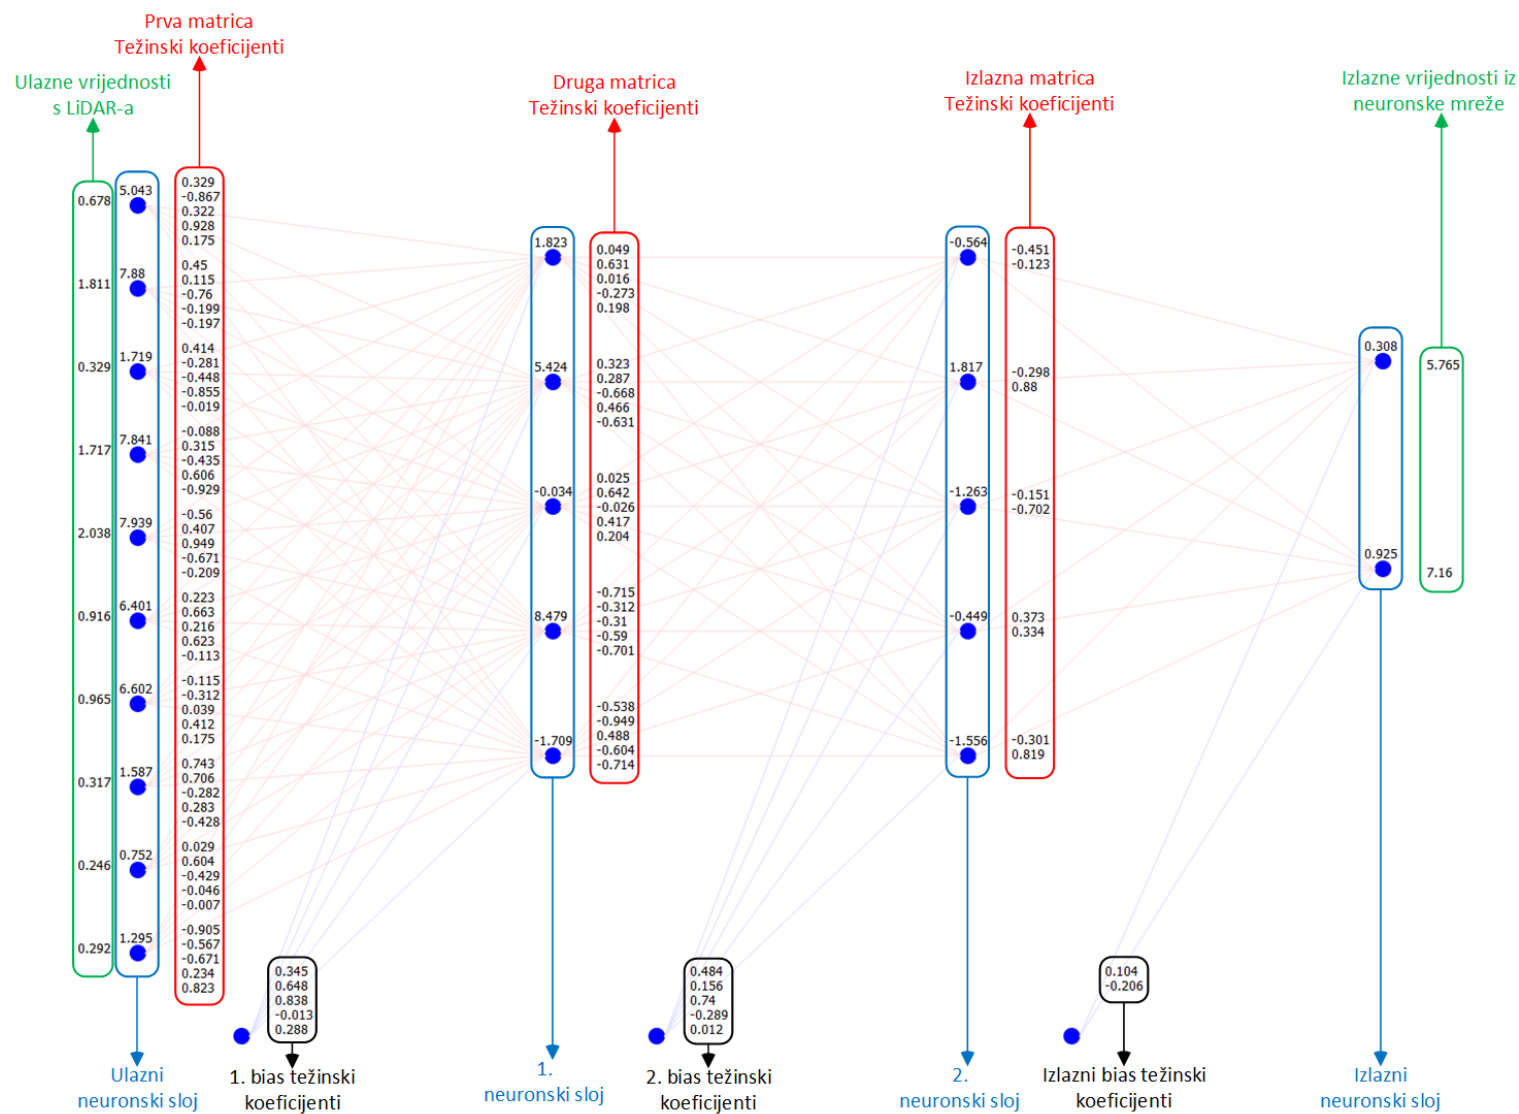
Prva matrica
Težinski koeficijenti

Ulazne vrijednosti s LiDAR-a

Druga matrica
Težinski koeficijenti

Izlazna matrica
Težinski koeficijenti

Izlazne vrijednosti iz neuronske mreže

0.678
1.811
0.329
1.717
2.038
0.916
0.965
0.317
0.246
0.292

5.043
7.88
1.719
7.841
7.939
6.401
6.602
1.587
0.752
1.295

0.329
-0.867
0.322
0.928
0.175
0.45
0.115
-0.76
-0.199
-0.197
0.414
-0.281
-0.448
-0.855
-0.019
-0.088
0.315
-0.435
0.606
-0.929
-0.56
0.407
0.949
-0.671
-0.209
0.223
0.663
0.216
0.623
-0.113
-0.115
-0.312
0.039
0.412
0.175
0.743
0.706
-0.282
0.283
-0.428
0.029
0.604
-0.429
-0.046
-0.007
-0.905
-0.567
-0.671
0.234
0.823

1.823
5.424
-0.034
8.479
-1.709

0.049
0.631
0.016
-0.273
0.198
0.323
0.287
-0.668
0.466
-0.631
0.025
0.642
-0.026
0.417
0.204
-0.715
-0.312
-0.31
-0.59
-0.701
-0.538
-0.949
0.488
-0.604
-0.714

-0.564
1.817
-1.263
-0.449
-1.556

-0.451
-0.123
-0.298
0.88
-0.151
-0.702
0.373
0.334
-0.301
0.819

0.308
0.925

5.765
7.16

0.345
0.648
0.838
-0.013
0.288

0.484
0.156
0.74
-0.289
0.012

0.104
-0.206

Ulazni neuronski sloj

1. bias težinski koeficijenti

1. neuronski sloj

2. bias težinski koeficijenti

2. neuronski sloj

Izlazni bias težinski koeficijenti

Izlazni neuronski sloj